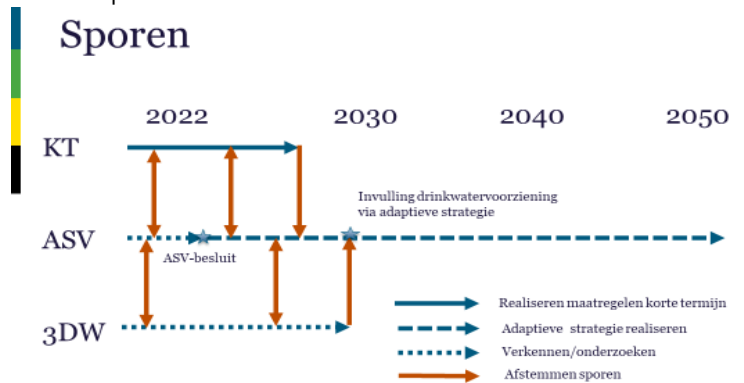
Sporen

2022 2030 2040 2050

KT

ASV

3DW

Invulling drinkwatervoorziening via adaptieve strategie

ASV-besluit

Realiseren maatregelen korte termijn

Adaptieve strategie realiseren

Verkennen/onderzoeken

Afstemmen sporen